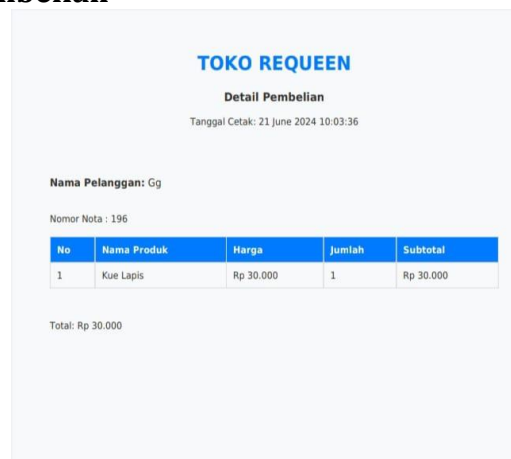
mbelian

TOKO REQUEEN

Detail Pembelian

Tanggal Cetak: 21 June 2024 10:03:36

Nama Pelanggan: Gg

Nomor Nota : 196

| No | Nama Produk | Harga | Jumlah | Subtotal |
|---|---|---|---|---|
| 1 | Kue Lapis | Rp 30.000 | 1 | Rp 30.000 |

Total: Rp 30.000